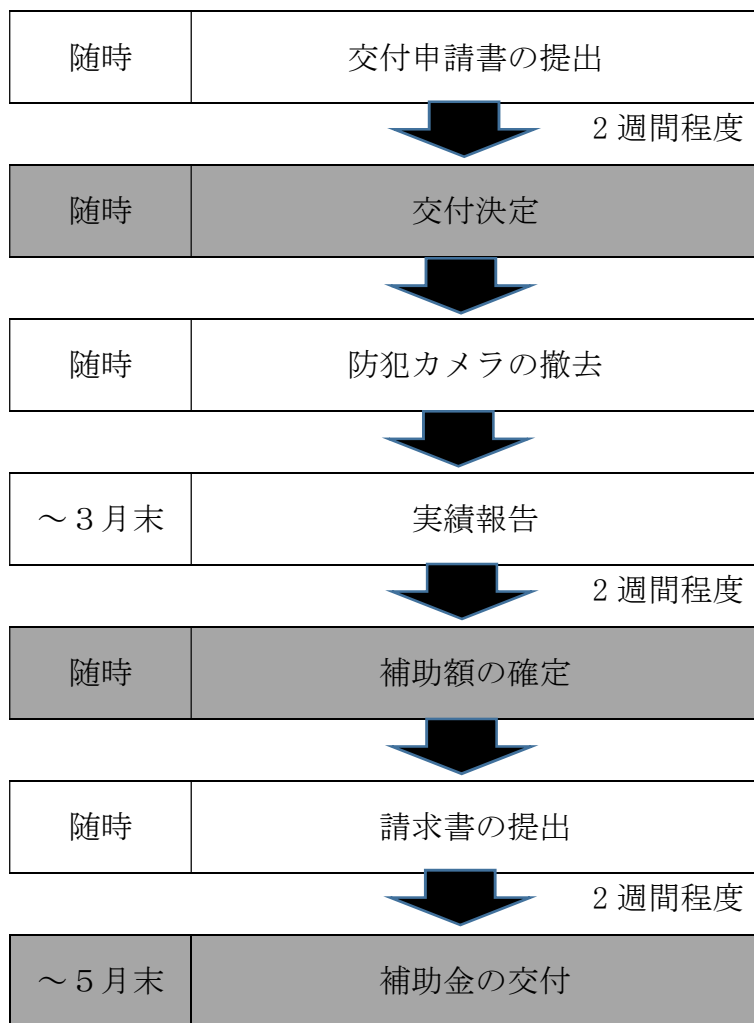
| 随時 | 交付申請書の提出 |
|---|---|

2 週間程度

| 随時 | 交付決定 |
|---|---|

| 随時 | 防犯カメラの撤去 |
|---|---|

| ～3 月末 | 実績報告 |
|---|---|

2 週間程度

| 随時 | 補助額の確定 |
|---|---|

| 随時 | 請求書の提出 |
|---|---|

2 週間程度

| ～5 月末 | 補助金の交付 |
|---|---|